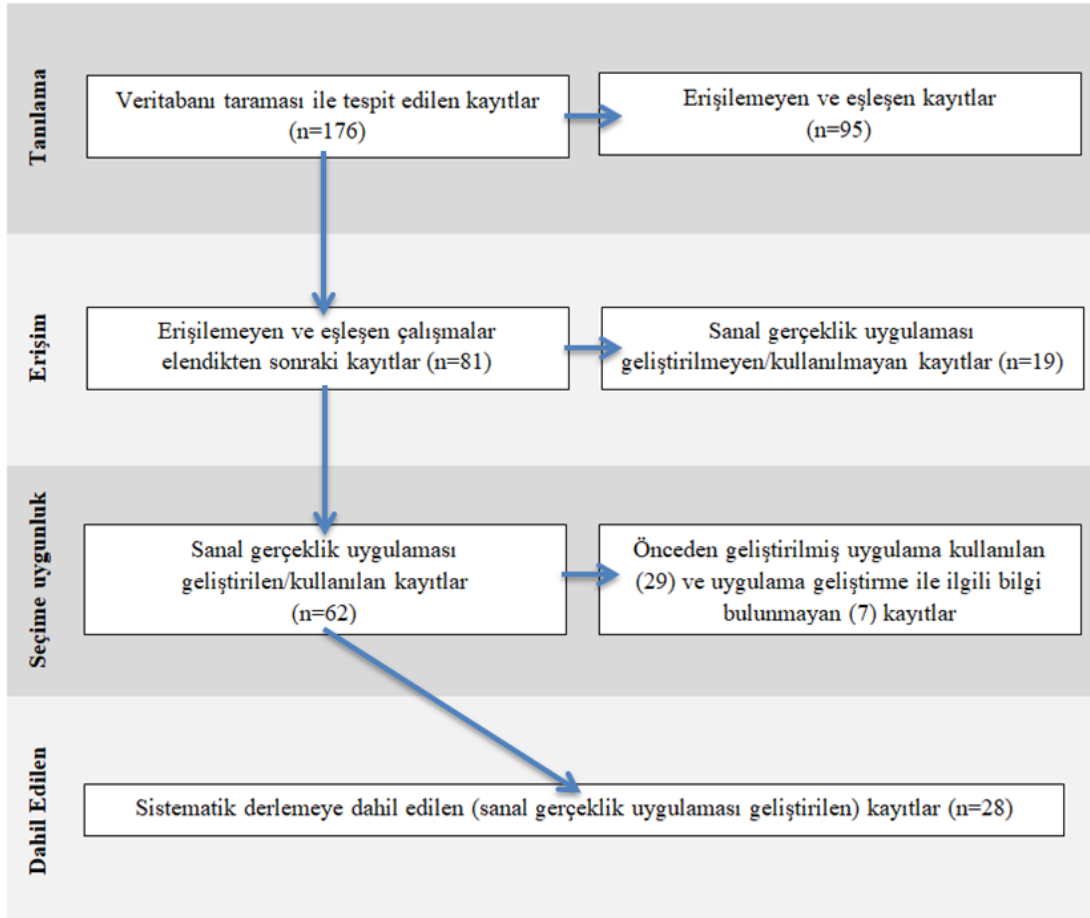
Tanılama

Veritabanı taraması ile tespit edilen kayıtlar (n=176)

Erişilemeyen ve eşleşen kayıtlar (n=95)

Erişim

Erişilemeyen ve eşleşen çalışmalar elendikten sonraki kayıtlar (n=81)

Sanal gerçeklik uygulaması geliştirilmeyen/kullanılmayan kayıtlar (n=19)

Seçime uygunluk

Sanal gerçeklik uygulaması geliştirilen/kullanılan kayıtlar (n=62)

Önceden geliştirilmiş uygulama kullanılan (29) ve uygulama geliştirme ile ilgili bilgi bulunmayan (7) kayıtlar

Dahil Edilen

Sistematik derlemeye dahil edilen (sanal gerçeklik uygulaması geliştirilen) kayıtlar (n=28)